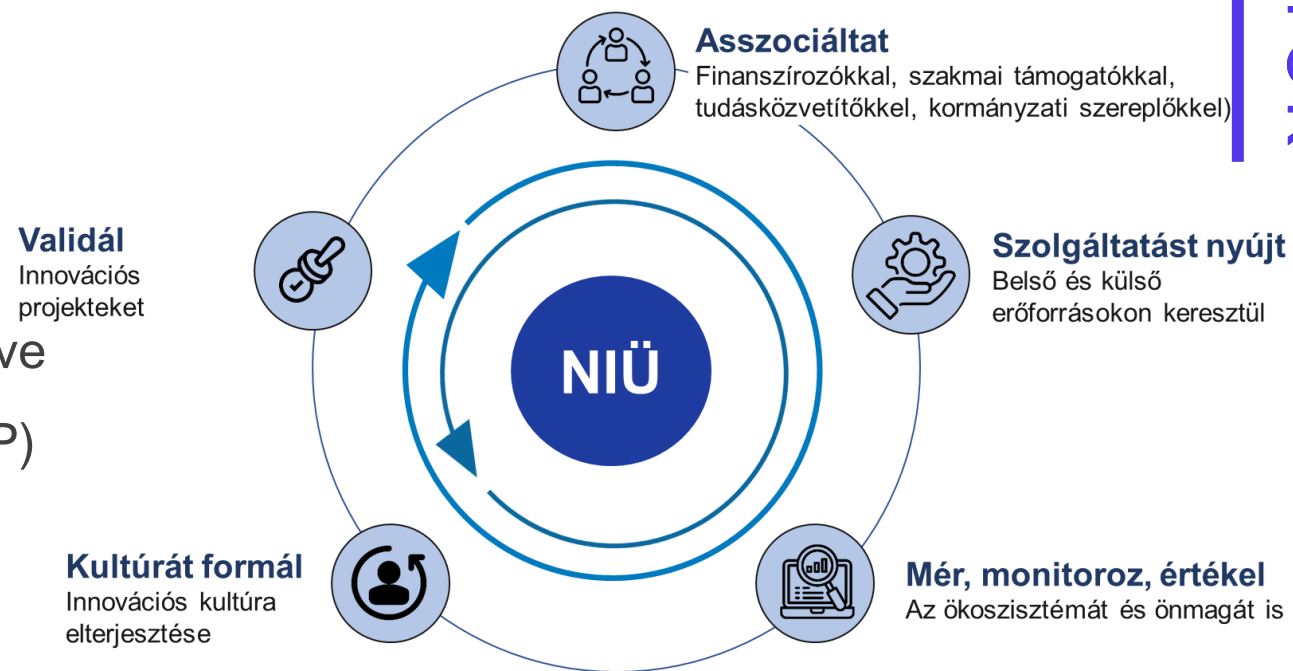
Asszociáltat
Finanszírozókkal, szakmai támogatókkal, tudásközvetítőkkel, kormányzati szereplőkkel)

Validál
Innovációs projekteket

ve

P)

NIÜ

Szolgáltatást nyújt
Belső és külső erőforrásokon keresztül

Kultúrát formál
Innovációs kultúra elterjesztése

Mér, monitoroz, értékel
Az ökoszisztémát és önmagát is